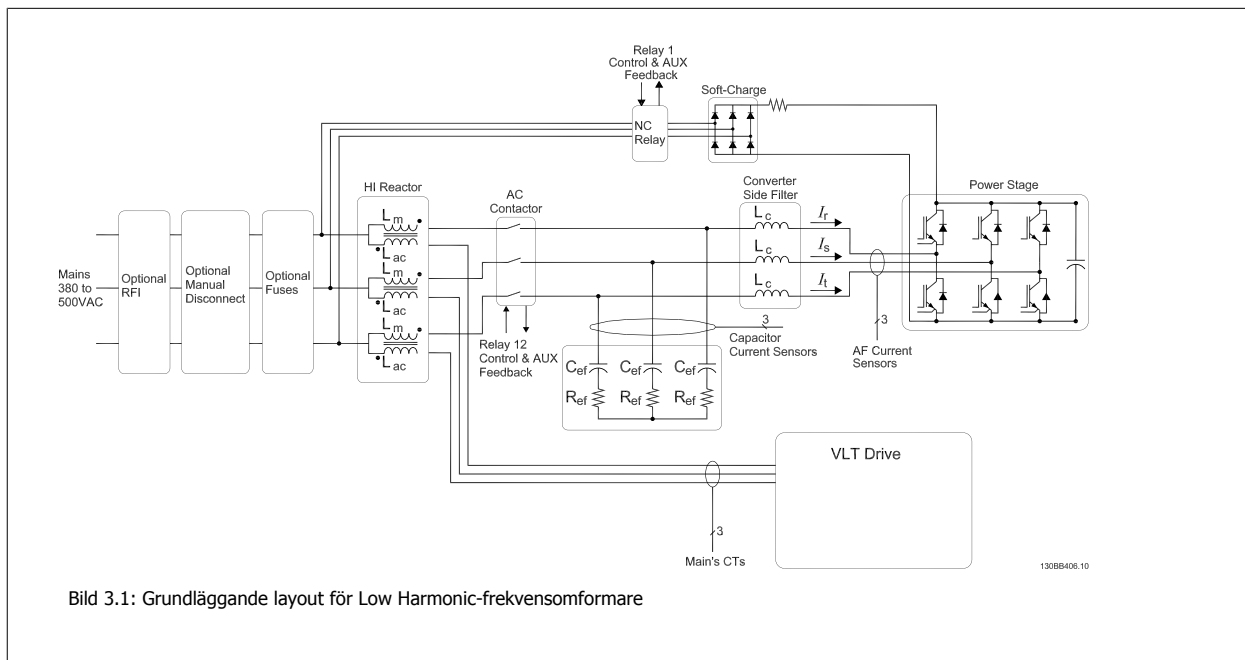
Relay 1
Control & AUX
Feedback

Soft-Charge

NC
Relay

HI Reactor

AC
Contactor

Converter
Side Filter

Power Stage

Mains
380 to
500VAC

Optional
RFI

Optional
Manual
Disconnect

Optional
Fuses

$L_m$
$L_{ac}$
$L_m$
$L_{ac}$
$L_m$
$L_{ac}$

$L_c$
$L_c$
$L_c$

$I_r$
$I_s$
$I_t$

3
Capacitor
Current Sensors

3
AF Current
Sensors

Relay 12
Control & AUX
Feedback

$C_{ef}$
$C_{ef}$
$C_{ef}$
$R_{ef}$
$R_{ef}$
$R_{ef}$

VLT Drive

3
Main's CTs

130BB406.10

Bild 3.1: Grundläggande layout för Low Harmonic-frekvensomformare